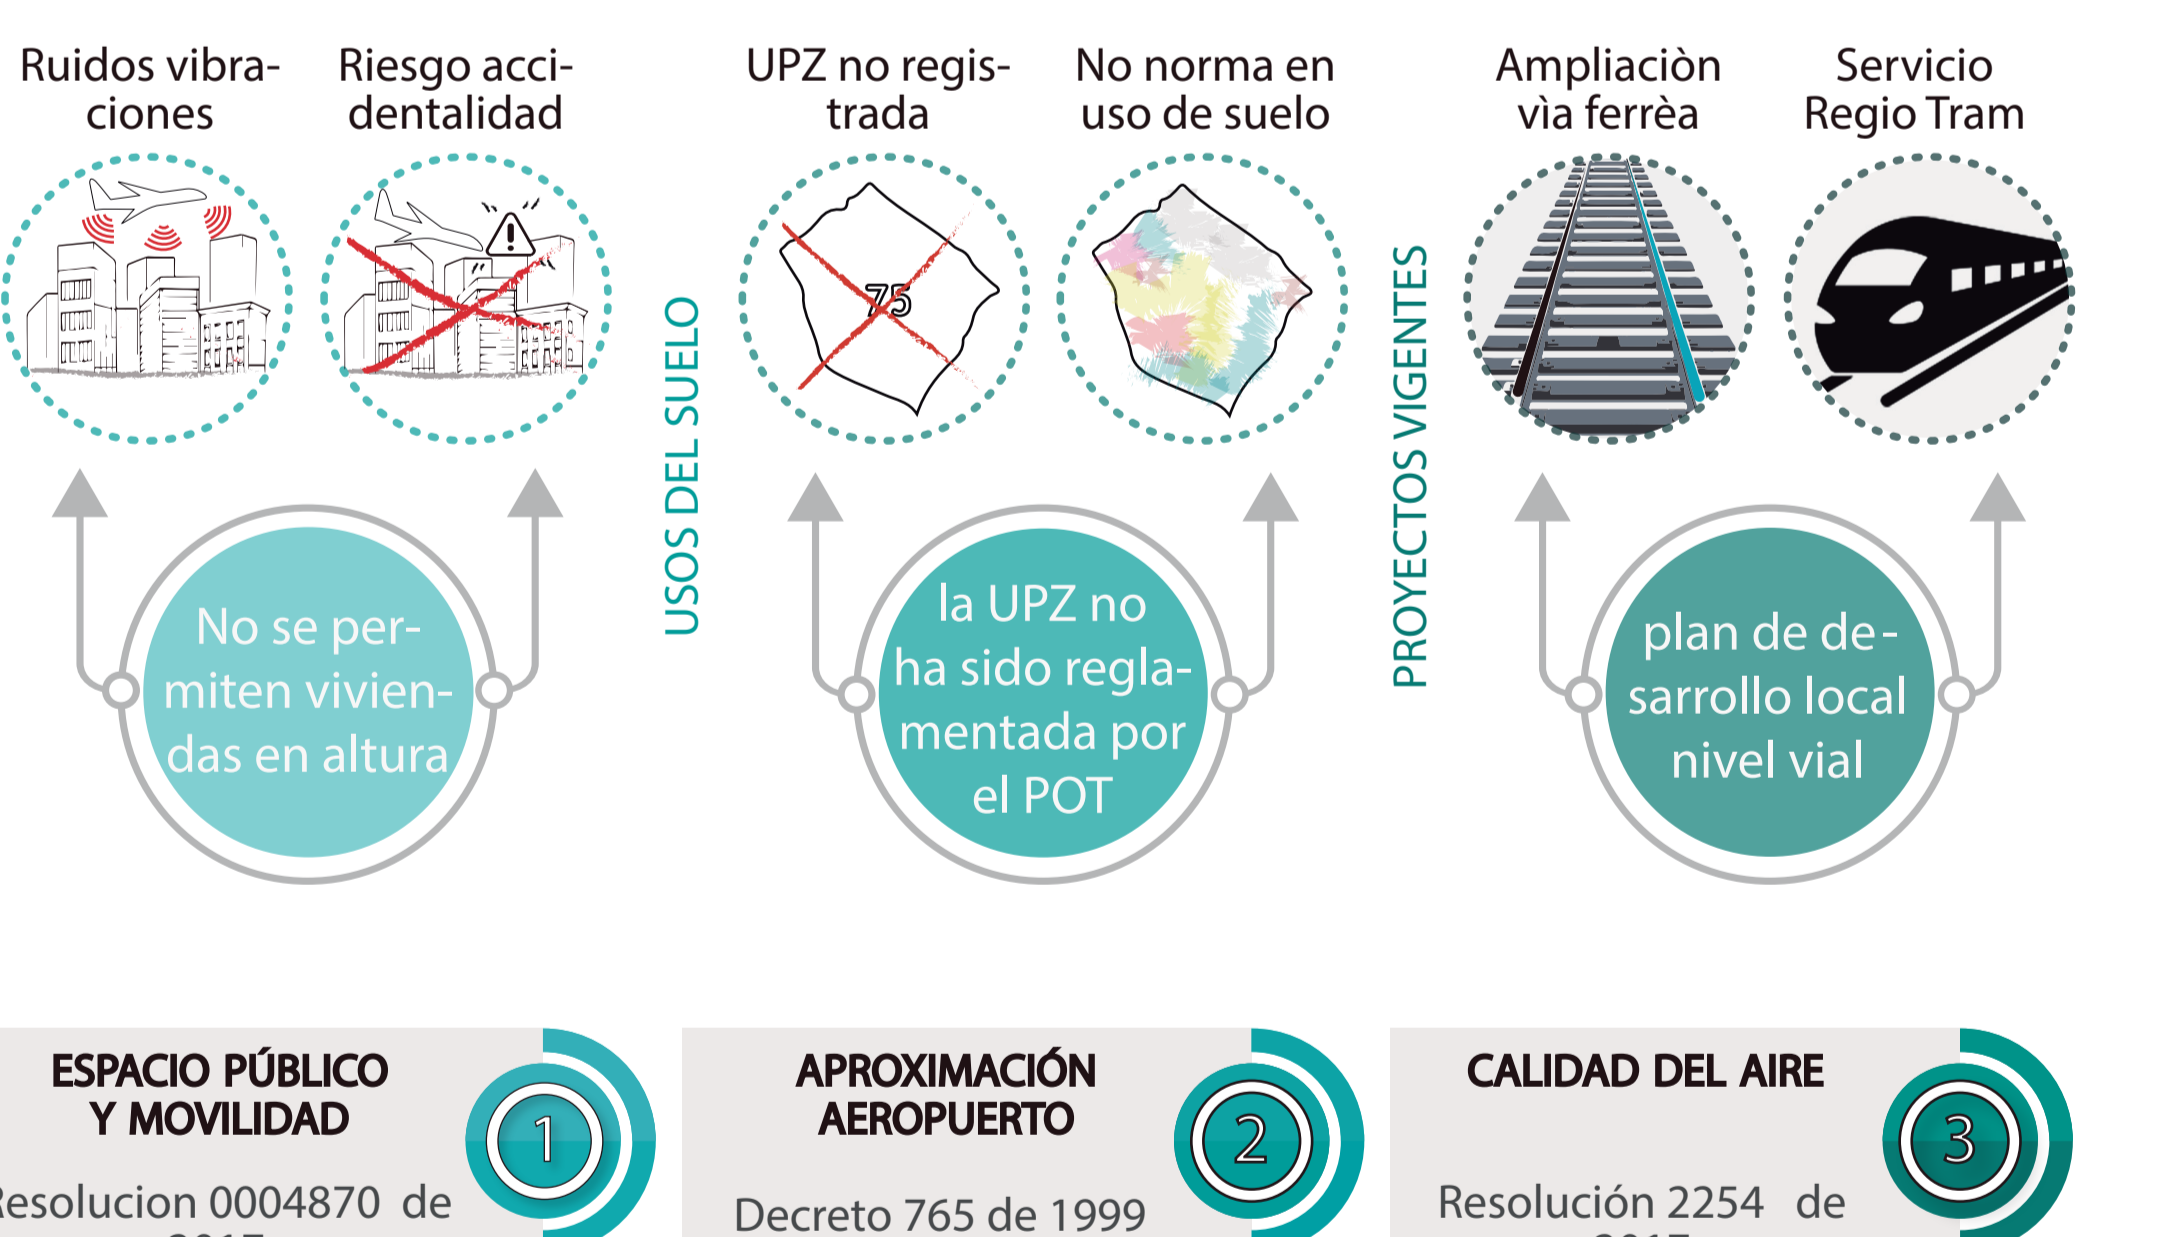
Ruidos vibraciones

Riesgo accidentalidad

UPZ no registrada

No norma en uso de suelo

Ampliaciòn vìa ferrèa

Servicio Regio Tram

75

USOS DEL SUELO

PROYECTOS VIGENTES

No se permiten viviendas en altura

la UPZ no ha sido reglamentada por el POT

plan de desarrollo local nivel vial

ESPACIO PÚBLICO Y MOVILIDAD

1

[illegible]esolucion 0004870 de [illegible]

APROXIMACIÓN AEROPUERTO

2

Decreto 765 de 1999

CALIDAD DEL AIRE

3

Resolución 2254 de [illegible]